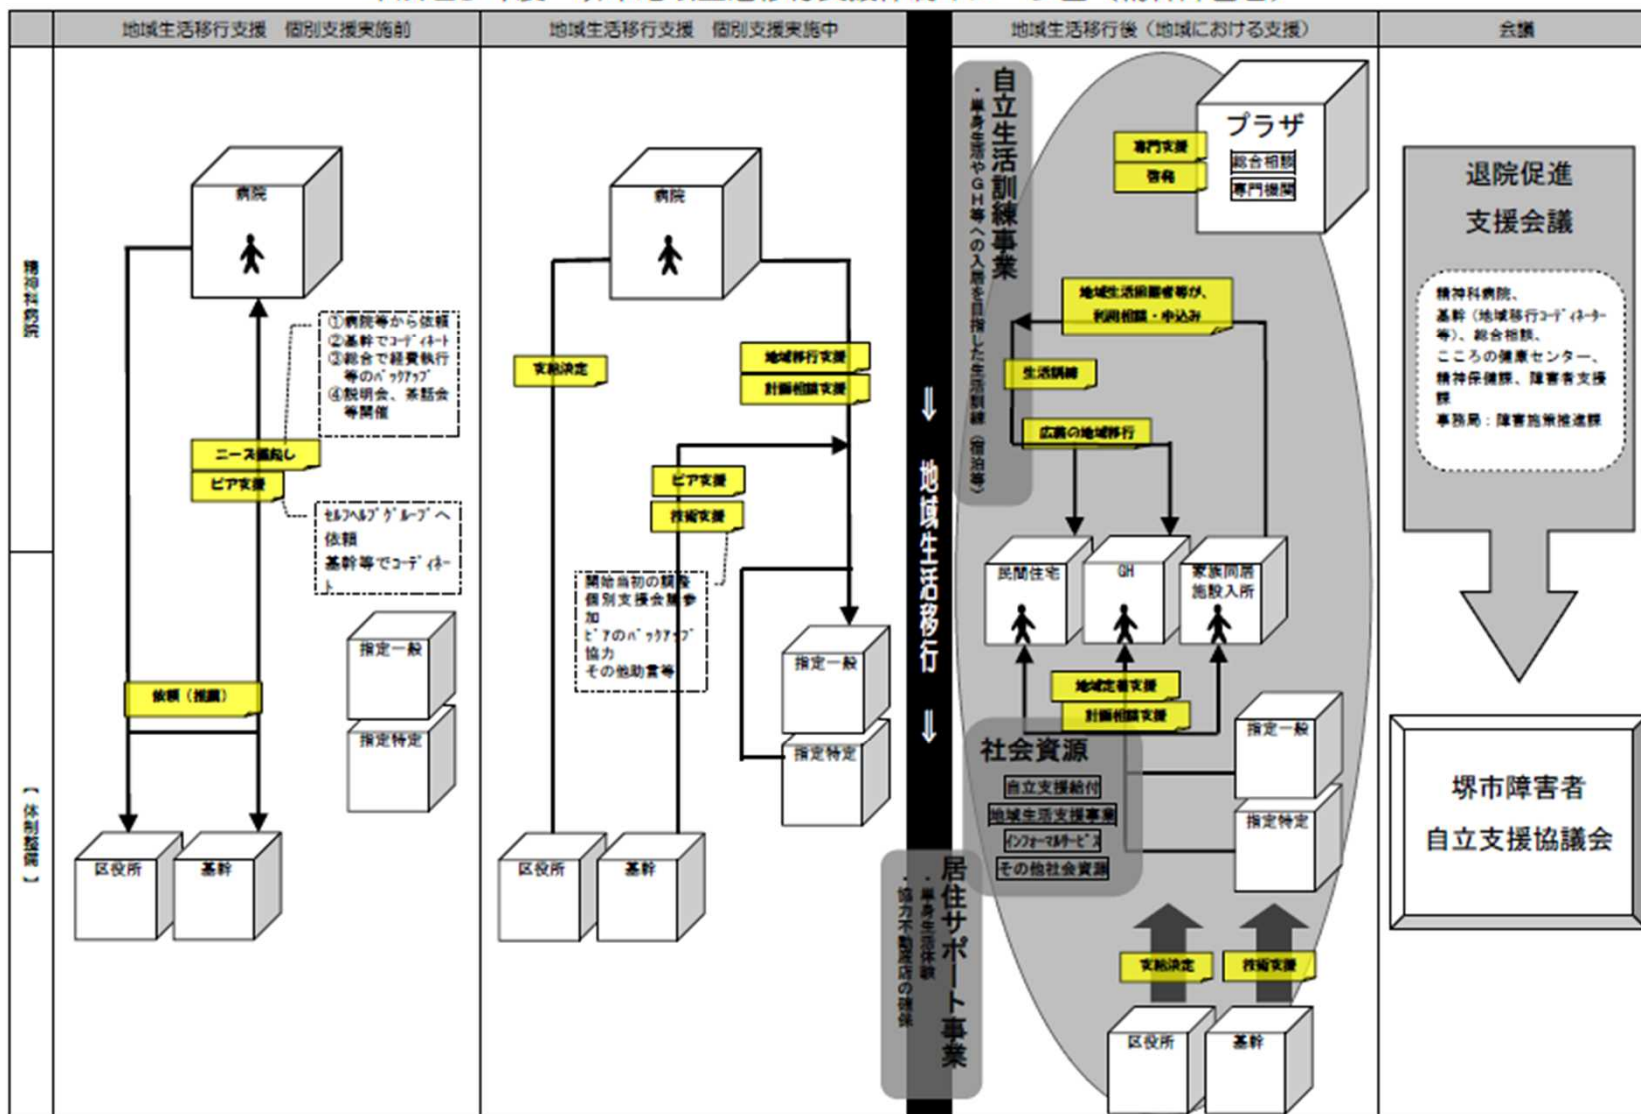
地域生活移行支援　個別支援実施前

地域生活移行支援　個別支援実施中

地域生活移行後（地域における支援）

会議

精神科病院

【体制整備】

病院

①病院等から依頼
②基幹でｺｰﾃﾞｨﾈｰﾄ
③総合で経費執行等のﾊﾞｯｸｱｯﾌﾟ
④説明会、茶話会等開催

ニーズ掘起し

ピア支援

ｾﾙﾌﾍﾙﾌﾟｸﾞﾙｰﾌﾟへ依頼
基幹等でｺｰﾃﾞｨﾈｰﾄ

指定一般

指定特定

依頼（推薦）

区役所

基幹

病院

支給決定

地域移行支援

計画相談支援

ピア支援

技術支援

開始当初の顔合
個別支援会議参加
ﾋﾟｱのﾊﾞｯｸｱｯﾌﾟ協力
その他助言等

指定一般

指定特定

区役所

基幹

地域生活移行

自立生活訓練事業
・単身生活やＧＨ等への入居を目指した生活訓練（宿泊等）

居住サポート事業
・単身生活体験
・協力不動産店の確保

プラザ

専門支援

啓発

総合相談

専門機関

地域生活困難者等が、利用相談・申込み

生活訓練

広義の地域移行

民間住宅

GH

家族同居施設入所

地域定着支援

計画相談支援

社会資源

自立支援給付

地域生活支援事業

ｲﾝﾌｫｰﾏﾙｻｰﾋﾞｽ

その他社会資源

指定一般

指定特定

支給決定

技術支援

区役所

基幹

退院促進支援会議

精神科病院、基幹（地域移行ｺｰﾃﾞｨﾈｰﾀｰ等）、総合相談、こころの健康センター、精神保健課、障害者支援課
事務局：障害施策推進課

堺市障害者自立支援協議会